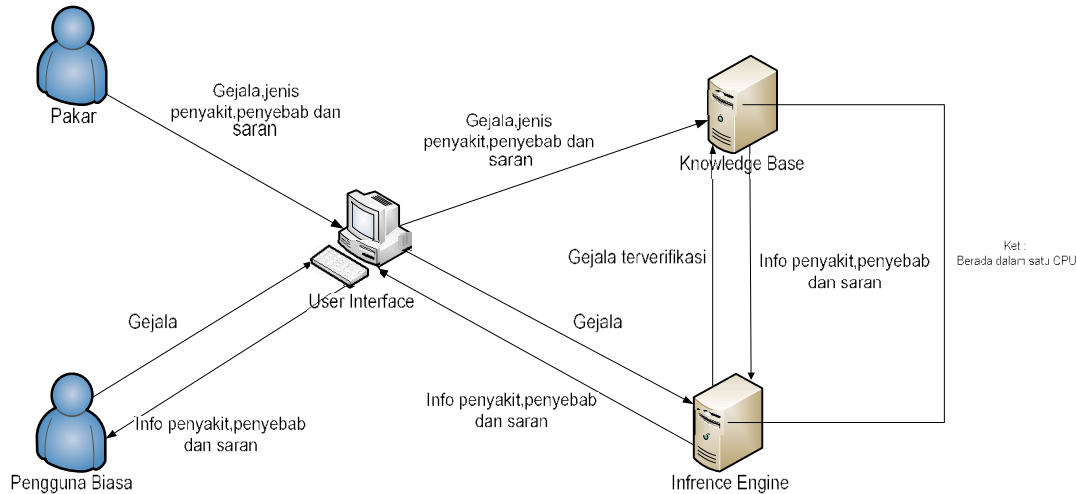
Pakar

Gejala,jenis penyakit,penyebab dan saran

Gejala,jenis penyakit,penyebab dan saran

Knowledge Base

Gejala terverifikasi

Info penyakit,penyebab dan saran

Ket :
Berada dalam satu CPU

User Interface

Gejala

Gejala

Info penyakit,penyebab dan saran

Info penyakit,penyebab dan saran

Pengguna Biasa

Infrence Engine